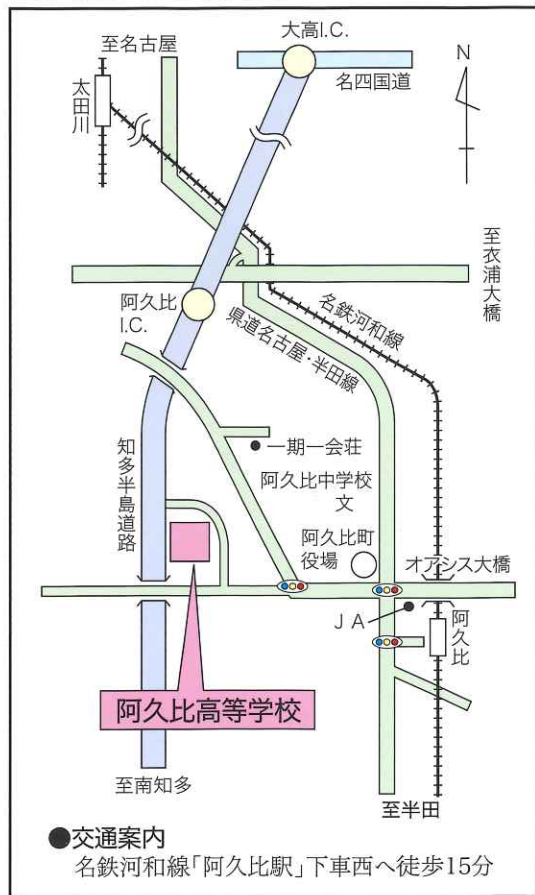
至名古屋

大高I.C.

名四国道

N

太田川

至衣浦大橋

阿久比I.C.

名鉄河和線

県道名古屋・半田線

知多半島道路

一期一会荘

阿久比中学校
文

阿久比町役場

オアシス大橋

JA

阿久比

阿久比高等学校

至南知多

至半田

●交通案内
名鉄河和線「阿久比駅」下車西へ徒歩15分